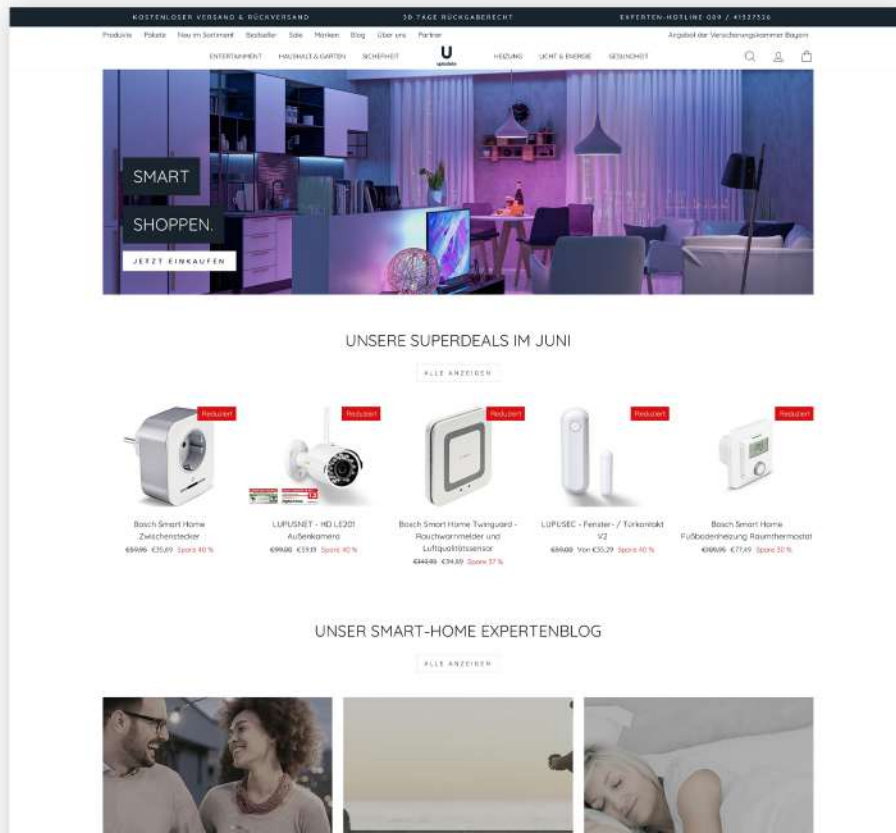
KOSTENLOSER VERSAND & RÜCKVERSAND   30 TAGE RÜCKGABERECHT   EXPERTEN-HOTLINE 089 / 41327536

Produkte   Pakete   Neu im Sortiment   Bestseller   Sale   Marken   Blog   Über uns   Partner   Angebot der Versicherungskammer Bayern

ENTERTAINMENT   HAUSHALT & GARTEN   SICHERHEIT   U uptodate   HEIZUNG   LICHT & ENERGIE   GESUNDHEIT

SMART

SHOPPEN.

JETZT EINKAUFEN

UNSERE SUPERDEALS IM JUNI

ALLE ANZEIGEN

Reduziert

Bosch Smart Home Zwischenstecker
€59,95 €35,69 Spare 40 %

Reduziert

LUPUSNET - HD LE201 Außenkamera
€99,00 €59,19 Spare 40 %

Reduziert

Bosch Smart Home Twinguard - Rauchwarnmelder und Luftqualitätssensor
€149,95 €94,89 Spare 37 %

Reduziert

LUPUSEC - Fenster- / Türkontakt V2
€59,00 Von €35,29 Spare 40 %

Reduziert

Bosch Smart Home Fußbodenheizung Raumthermostat
€155,95 €77,49 Spare 50 %

UNSER SMART-HOME EXPERTENBLOG

ALLE ANZEIGEN